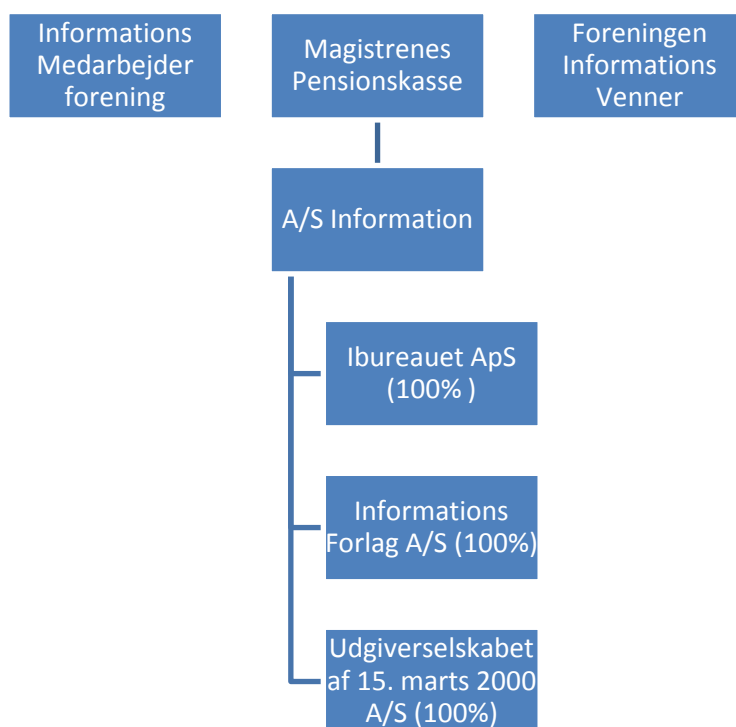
Informations Medarbejder forening

Magistrenes Pensionskasse

Foreningen Informations Venner

A/S Information

Ibureauet ApS (100% )

Informations Forlag A/S (100%)

Udgiverselskabet af 15. marts 2000 A/S (100%)